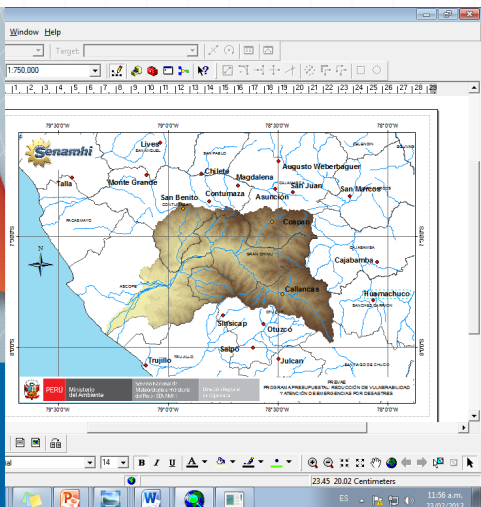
Window Help

Target:

1:750.000

1 2 3 4 5 6 7 8 9 10 11 12 13 14 15 16 17 18 19 20 21 22 23 24 25 26 27 28

79°30'0"W 79°0'0"W 78°30'0"W 78°0'0"W

Senamhi

Lives

Talla

Monte Grande

Chilete

Magdalena

Augusto Weberbauer

San Juan

San Marcos

San Benito

Contumaza

Asunción

Cospan

Cajabamba

Huamachuco

Callancas

Sitacocha

Otuzco

Salpo

Trujillo

Julcan

PERÚ Ministerio del Ambiente

Servicio Nacional de Meteorología e Hidrología del Perú (SENAMHI)

PREVAE
PROGRAMA PRESUPUESTAL: REDUCCIÓN DE VULNERABILIDAD Y ATENCIÓN DE EMERGENCIAS POR DESASTRES

N

14 B I U A

23.45 20.02 Centimeters

ES

11:56 a.m.
23/02/2012